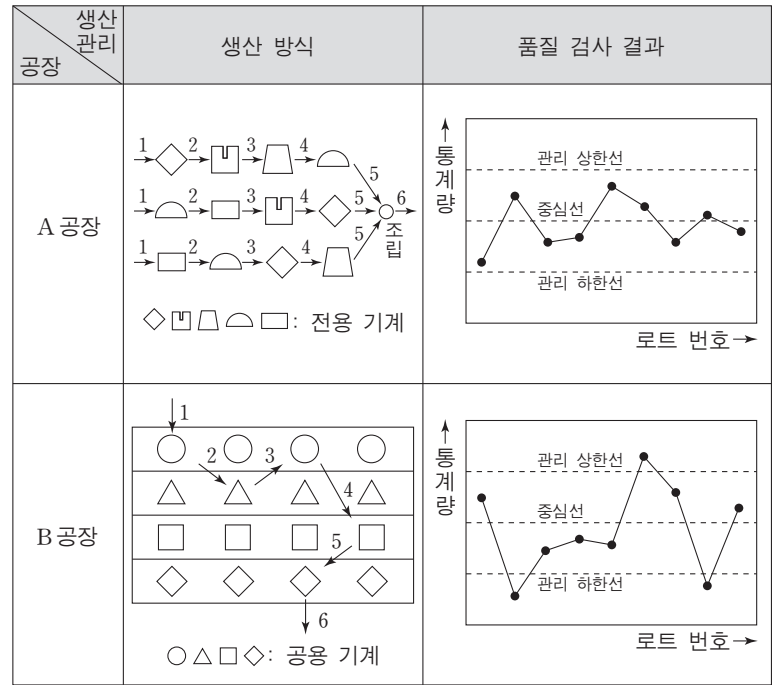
| 생산 관리 / 공장 | 생산 방식 | 품질 검사 결과 |
|---|---|---|
| A 공장 | 1 ◇ 2 ⊓ 3 ⏢ 4 ◠ 5<br>1 ◠ 2 □ 3 ⊓ 4 ◇ 5 ○ 6 조립<br>1 □ 2 ◠ 3 ◇ 4 ⏢ 5<br>◇ ⊓ ⏢ ◠ □: 전용 기계 | 통계량<br>관리 상한선<br>중심선<br>관리 하한선<br>로트 번호→ |
| B 공장 | 1<br>○ 2 ○ 3 ○ ○<br>△ △ △ 4 △<br>□ □ □ 5 □<br>◇ ◇ ◇ ◇<br>6<br>○ △ □ ◇: 공용 기계 | 통계량<br>관리 상한선<br>중심선<br>관리 하한선<br>로트 번호→ |